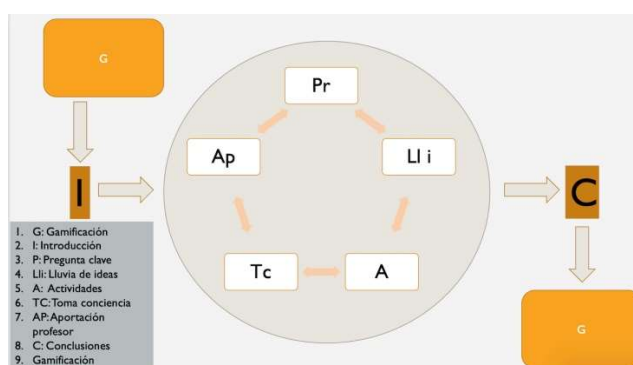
G

I

Pr

Ll i

A

Tc

Ap

C

G

1. G: Gamificación
2. I: Introducción
3. P: Pregunta clave
4. Lli: Lluvia de ideas
5. A: Actividades
6. TC: Toma conciencia
7. AP: Aportación profesor
8. C: Conclusiones
9. Gamificación